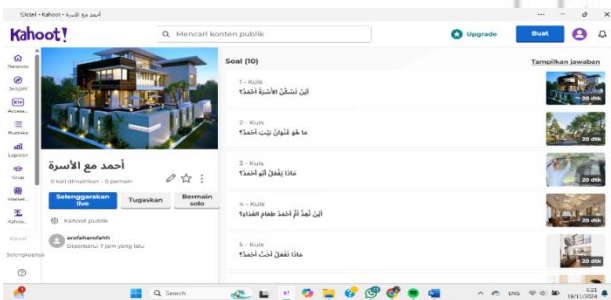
Detail - Kahoot - أحمد مع الأسرة

Kahoot!

Mencari konten publik

Upgrade

Buat

Beranda

Jelajahi

Akses...

Rumusa

Laporan

Grup

Market...

Kahoo...

Kanal

Selengkapnya

أحمد مع الأسرة

0 kali dimainkan • 0 pemain

Selenggarakan live

Tugaskan

Bermain solo

Kahoot publik

profahanafahh

Diperbarui 7 jam yang lalu

Soal (10)

Tampilkan jawaban

1 - Kuis

أَيْنَ تَسْكُنُ الأُسْرَةُ أَحْمَدُ؟

20 dtk

2 - Kuis

مَا هُوَ عُنْوَانُ بَيْتِ أَحْمَدَ؟

20 dtk

3 - Kuis

مَاذَا يَعْمَلُ أَبُو أَحْمَدَ؟

20 dtk

4 - Kuis

أَيْنَ تُعِدُّ أُمُّ أَحْمَدَ طَعَامَ الغَدَاءِ؟

20 dtk

5 - Kuis

مَاذَا تَعْمَلُ أُخْتُ أَحْمَدَ؟

20 dtk

Search

ENG

18/11/2024